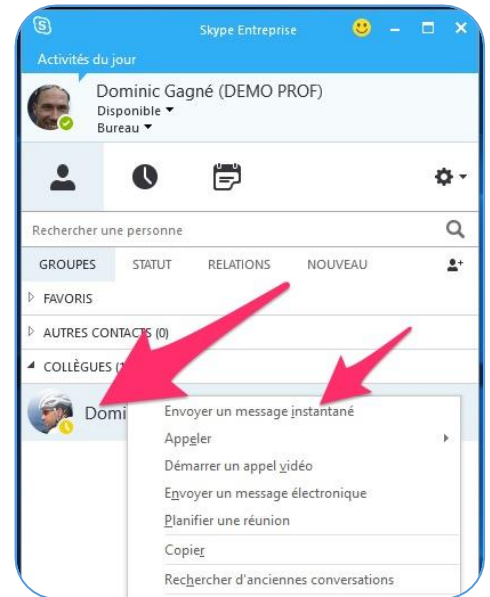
Skype Entreprise

Activités du jour

Dominic Gagné (DEMO PROF)

Disponible

Bureau

Rechercher une personne

GROUPES STATUT RELATIONS NOUVEAU

FAVORIS

AUTRES CONTACTS (0)

COLLÈGUES (1

Domi

Envoyer un message instantané

Appeler

Démarrer un appel vidéo

Envoyer un message électronique

Planifier une réunion

Copier

Rechercher d'anciennes conversations